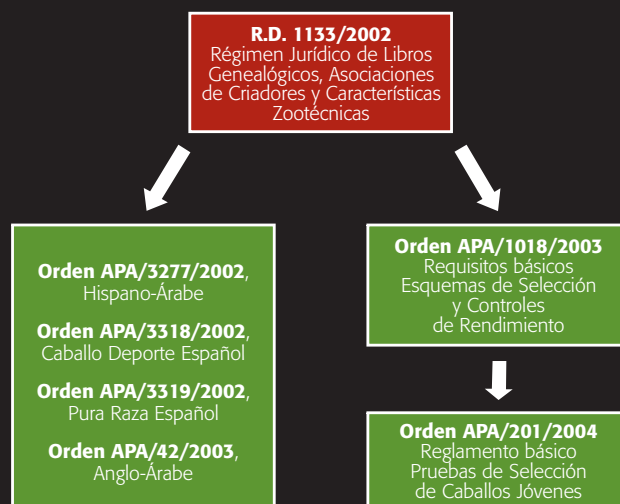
R.D. 1133/2002
Régimen Jurídico de Libros Genealógicos, Asociaciones de Criadores y Características Zootécnicas

Orden APA/3277/2002, Hispano-Árabe

Orden APA/3318/2002, Caballo Deporte Español

Orden APA/3319/2002, Pura Raza Español

Orden APA/42/2003, Anglo-Árabe

Orden APA/1018/2003
Requisitos básicos Esquemas de Selección y Controles de Rendimiento

Orden APA/201/2004
Reglamento básico Pruebas de Selección de Caballos Jóvenes